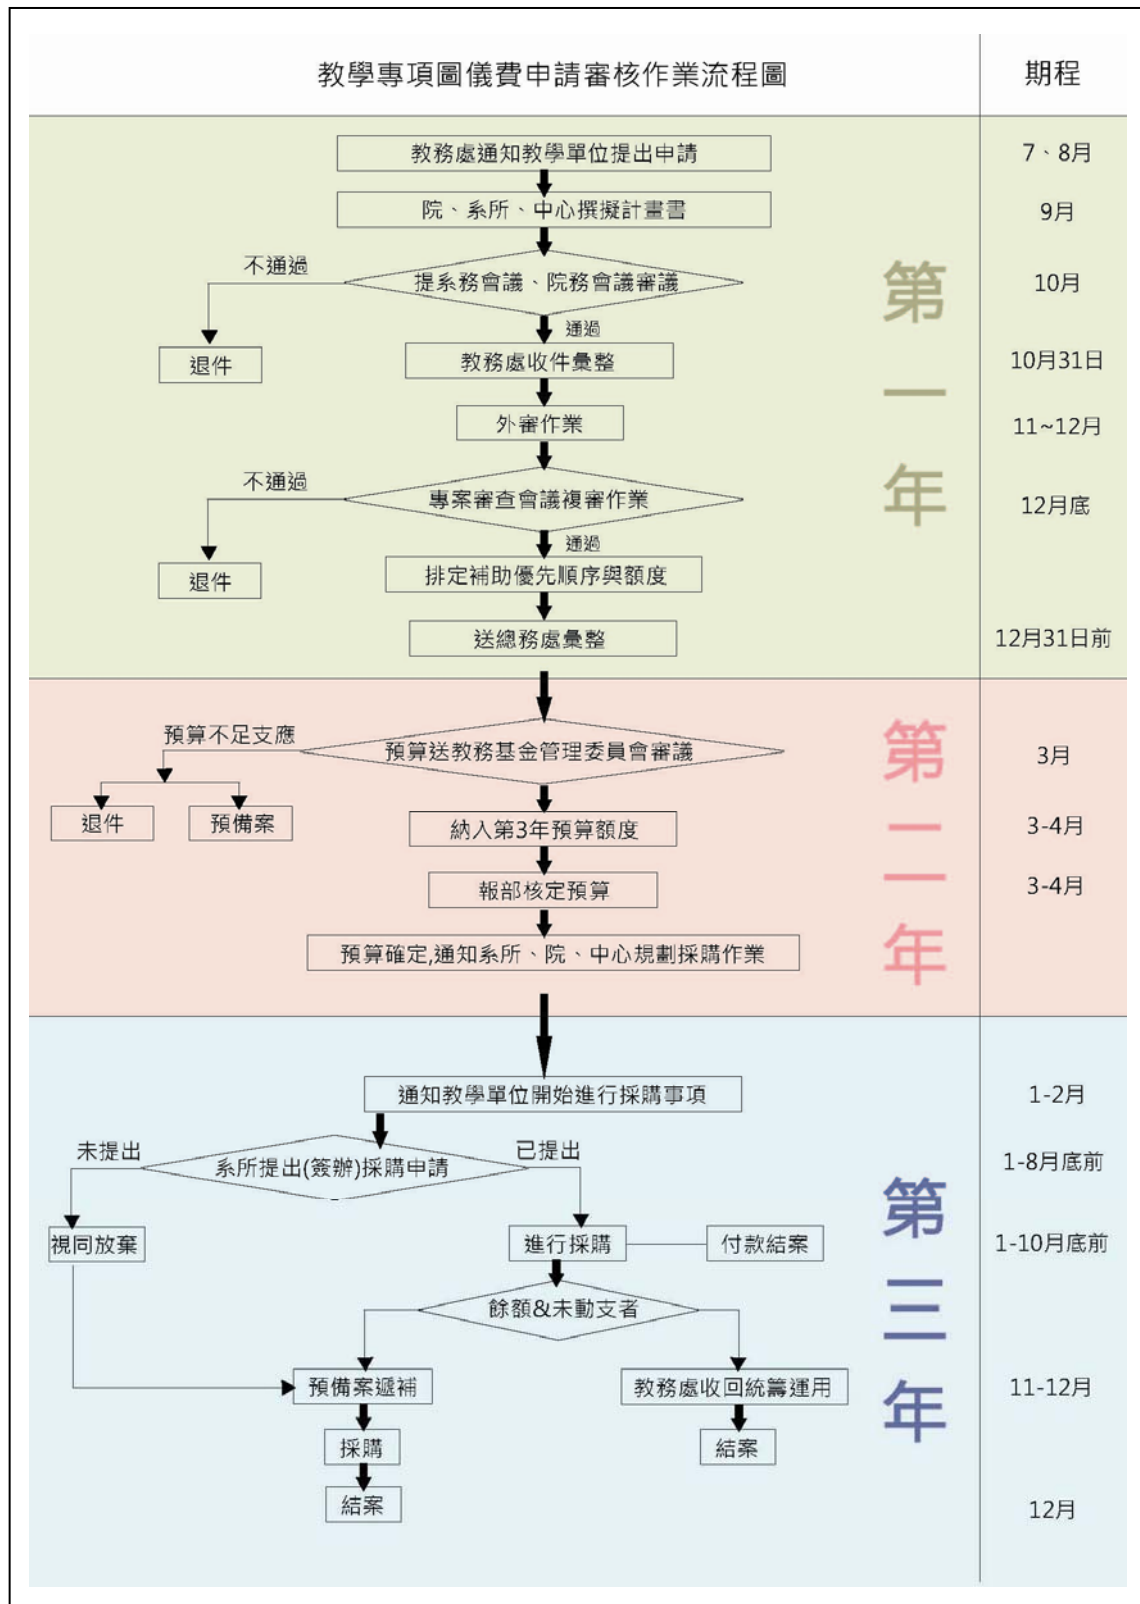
教學專項圖儀費申請審核作業流程圖

期程

第一年

教務處通知教學單位提出申請 7、8月

院、系所、中心撰擬計畫書 9月

提系務會議、院務會議審議 10月

不通過

退件

通過

教務處收件彙整 10月31日

外審作業 11~12月

專案審查會議複審作業 12月底

不通過

退件

通過

排定補助優先順序與額度

送總務處彙整 12月31日前

第二年

預算送教務基金管理委員會審議 3月

預算不足支應

退件

預備案

納入第3年預算額度 3-4月

報部核定預算 3-4月

預算確定,通知系所、院、中心規劃採購作業

第三年

通知教學單位開始進行採購事項 1-2月

系所提出(簽辦)採購申請 1-8月底前

未提出

已提出

視同放棄

進行採購 1-10月底前

付款結案

餘額&未動支者

預備案遞補 11-12月

教務處收回統籌運用

採購

結案

結案 12月